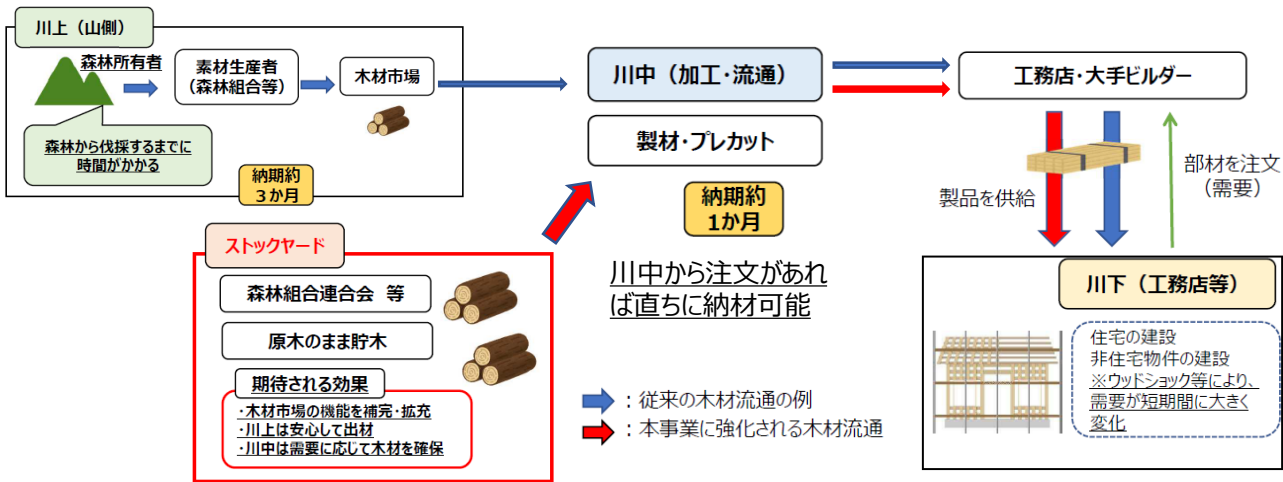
川上（山側）

森林所有者

素材生産者（森林組合等）

木材市場

森林から伐採するまでに時間がかかる

納期約３か月

川中（加工・流通）

製材・プレカット

納期約1か月

工務店・大手ビルダー

製品を供給

部材を注文（需要）

ストックヤード

森林組合連合会　等

原木のまま貯木

期待される効果

・木材市場の機能を補完・拡充
・川上は安心して出材
・川中は需要に応じて木材を確保

川中から注文があれば直ちに納材可能

：従来の木材流通の例

：本事業に強化される木材流通

川下（工務店等）

住宅の建設
非住宅物件の建設
※ウッドショック等により、需要が短期間に大きく変化